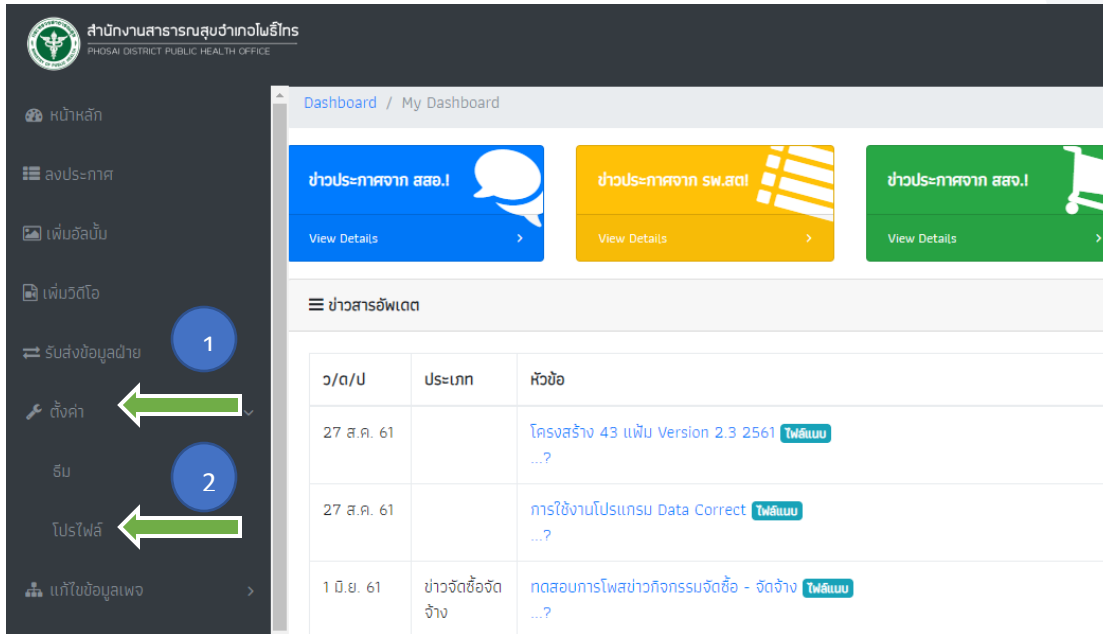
สำนักงานสาธารณสุขอำเภอโพธิ์ไทร
PHOSAI DISTRICT PUBLIC HEALTH OFFICE

หน้าหลัก
ลงประกาศ
เพิ่มอัลบั้ม
เพิ่มวิดีโอ
รับส่งข้อมูลฝ่าย
1
ตั้งค่า
ธีม
2
โปรไฟล์
แก้ไขข้อมูลเพจ

Dashboard / My Dashboard

ข่าวประกาศจาก สสอ.!
View Details

ข่าวประกาศจาก รพ.สต!
View Details

ข่าวประกาศจาก สสจ.!
View Details

ข่าวสารอัพเดต

| ว/ด/ป | ประเภท | หัวข้อ |
|---|---|---|
| 27 ส.ค. 61 | | โครงสร้าง 43 แฟ้ม Version 2.3 2561 ไฟล์แนบ ...? |
| 27 ส.ค. 61 | | การใช้งานโปรแกรม Data Correct ไฟล์แนบ ...? |
| 1 มิ.ย. 61 | ข่าวจัดซื้อจัดจ้าง | ทดสอบการโพสข่าวกิจกรรมจัดซื้อ - จัดจ้าง ไฟล์แนบ ...? |